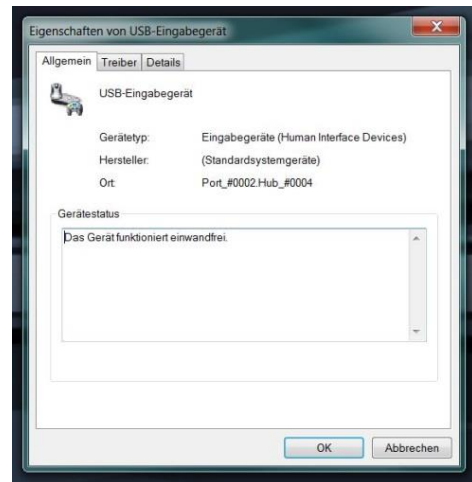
Eigenschaften von USB-Eingabegerät

Allgemein Treiber Details

USB-Eingabegerät

Gerätetyp: Eingabegeräte (Human Interface Devices)

Hersteller: (Standardsystemgeräte)

Ort: Port_#0002.Hub_#0004

Gerätestatus

Das Gerät funktioniert einwandfrei.

OK Abbrechen